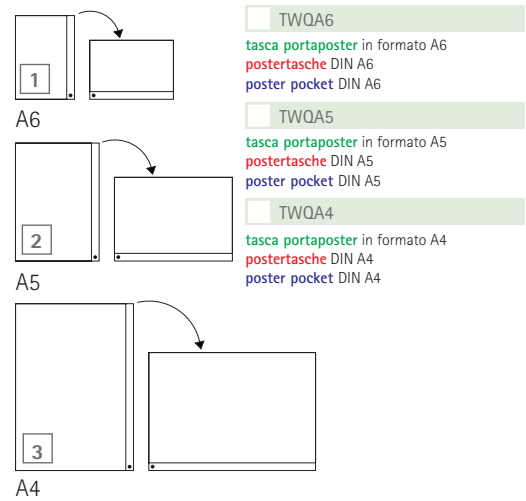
1

A6

2

A5

3

A4

TWQA6

tasca portaposter in formato A6
postertasche DIN A6
poster pocket DIN A6

TWQA5

tasca portaposter in formato A5
postertasche DIN A5
poster pocket DIN A5

TWQA4

tasca portaposter in formato A4
postertasche DIN A4
poster pocket DIN A4